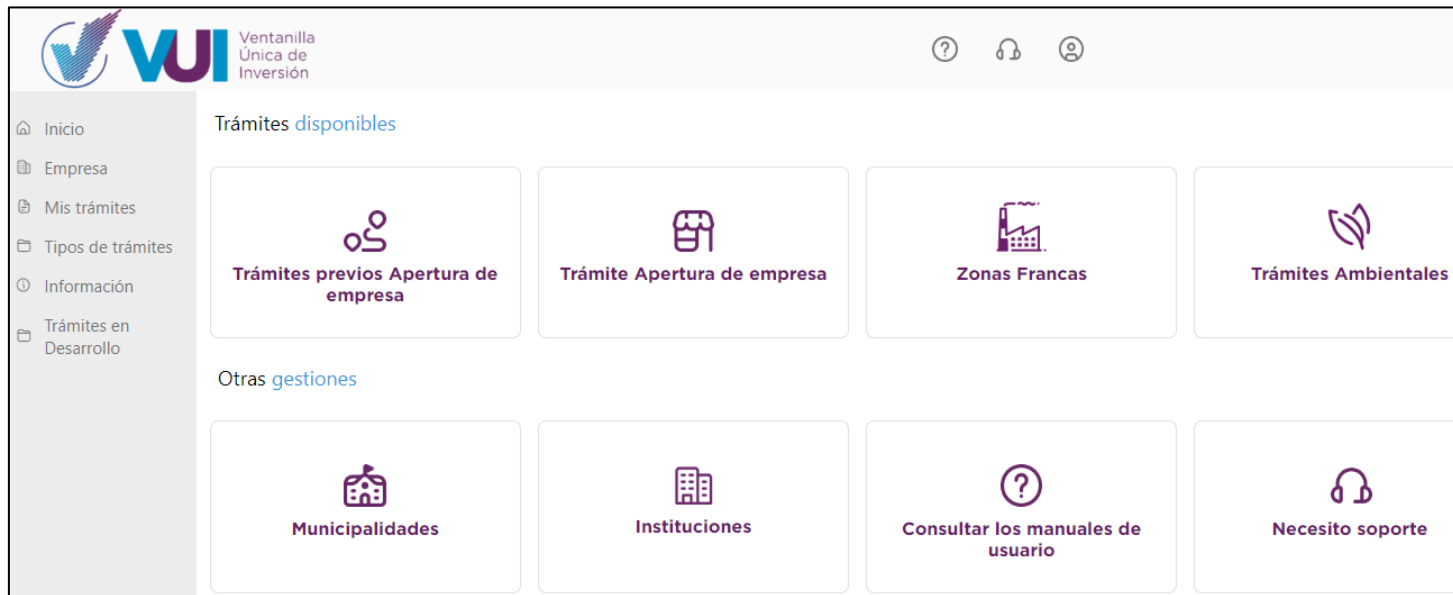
VUI Ventanilla Única de Inversión

Inicio
Empresa
Mis trámites
Tipos de trámites
Información
Trámites en Desarrollo

Trámites disponibles

Trámites previos Apertura de empresa

Trámite Apertura de empresa

Zonas Francas

Trámites Ambientales

Otras gestiones

Municipalidades

Instituciones

Consultar los manuales de usuario

Necesito soporte